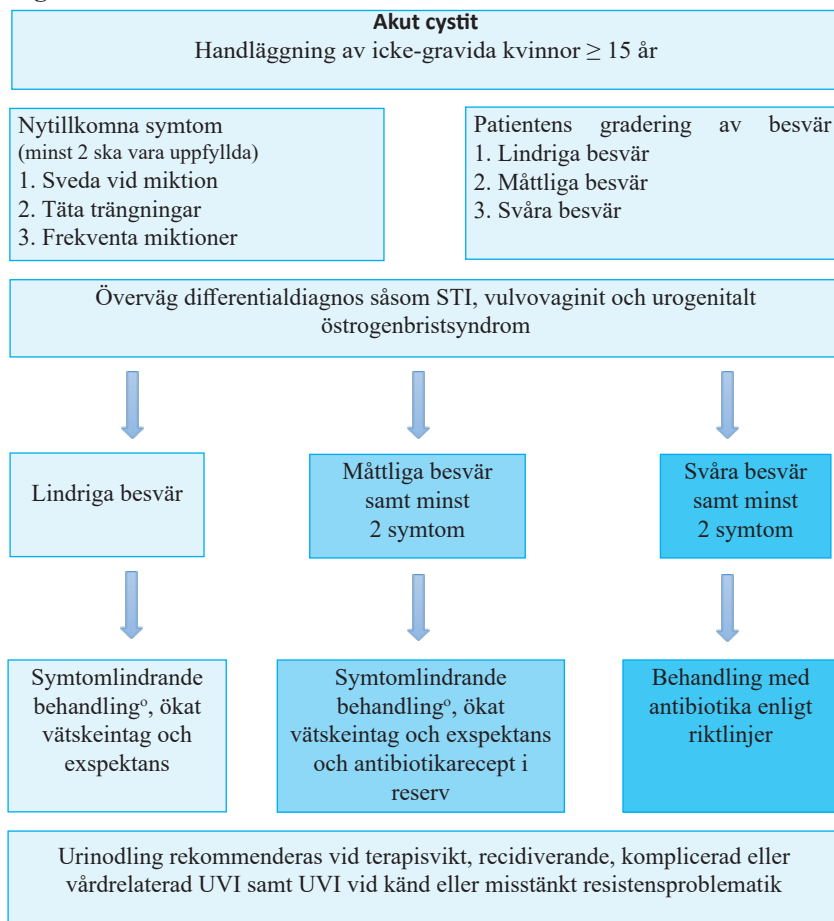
Akut cystit
Handläggning av icke-gravida kvinnor ≥ 15 år

Nytillkomna symtom
(minst 2 ska vara uppfyllda)
1. Sveda vid miktion
2. Täta trängningar
3. Frekventa miktioner

Patientens gradering av besvär
1. Lindriga besvär
2. Måttliga besvär
3. Svåra besvär

Överväg differentialdiagnos såsom STI, vulvovaginit och urogenitalt östrogenbristsyndrom

Lindriga besvär

Måttliga besvär samt minst 2 symtom

Svåra besvär samt minst 2 symtom

Symtomlindrande behandling$^o$, ökat vätskeintag och exspektans

Symtomlindrande behandling$^o$, ökat vätskeintag och exspektans och antibiotikarecept i reserv

Behandling med antibiotika enligt riktlinjer

Urinodling rekommenderas vid terapisvikt, recidiverande, komplicerad eller vårdrelaterad UVI samt UVI vid känd eller misstänkt resistensproblematik